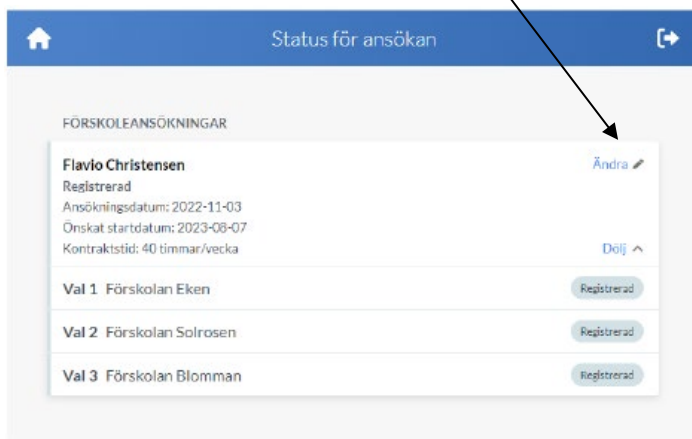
Status för ansökan

FÖRSKOLEANSÖKNINGAR

Flavio Christensen
Registrerad
Ansökningsdatum: 2022-11-03
Önskat startdatum: 2023-08-07
Kontraktstid: 40 timmar/vecka

Ändra

Dölj

Val 1 Förskolan Eken
Registrerad

Val 2 Förskolan Solrosen
Registrerad

Val 3 Förskolan Blomman
Registrerad